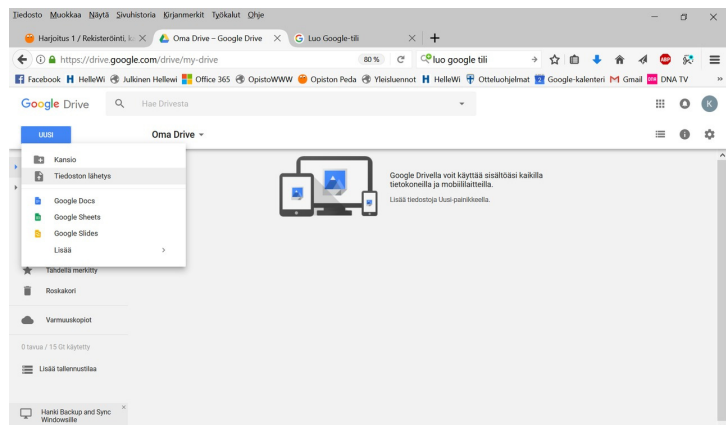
Tiedosto Muokkaa Näytä Sivuhistoria Kirjanmerkit Työkalut Ohje

Harjoitus 1 / Rekisteröinti, k × Oma Drive – Google Drive × Luo Google-tili × +

https://drive.google.com/drive/my-drive 80% luo google tili

Facebook HelleWi Julkinen Hellewi Office 365 OpistoWWW Opiston Peda Yleisluennot HelleWi Otteluohjelmat Google-kalenteri Gmail DNA TV

Google Drive Hae Drivesta

UUSI

Oma Drive

Kansio

Tiedoston lähetys

Google Docs

Google Sheets

Google Slides

Lisää

Google Drivella voit käyttää sisältöäsi kaikilla tietokoneilla ja mobiililaitteilla.

Lisää tiedostoja Uusi-painikkeella.

Tähdellä merkitty

Roskakori

Varmuuskopiot

0 tavua / 15 Gt käytetty

Lisää tallennustilaa

Hanki Backup and Sync Windowsille